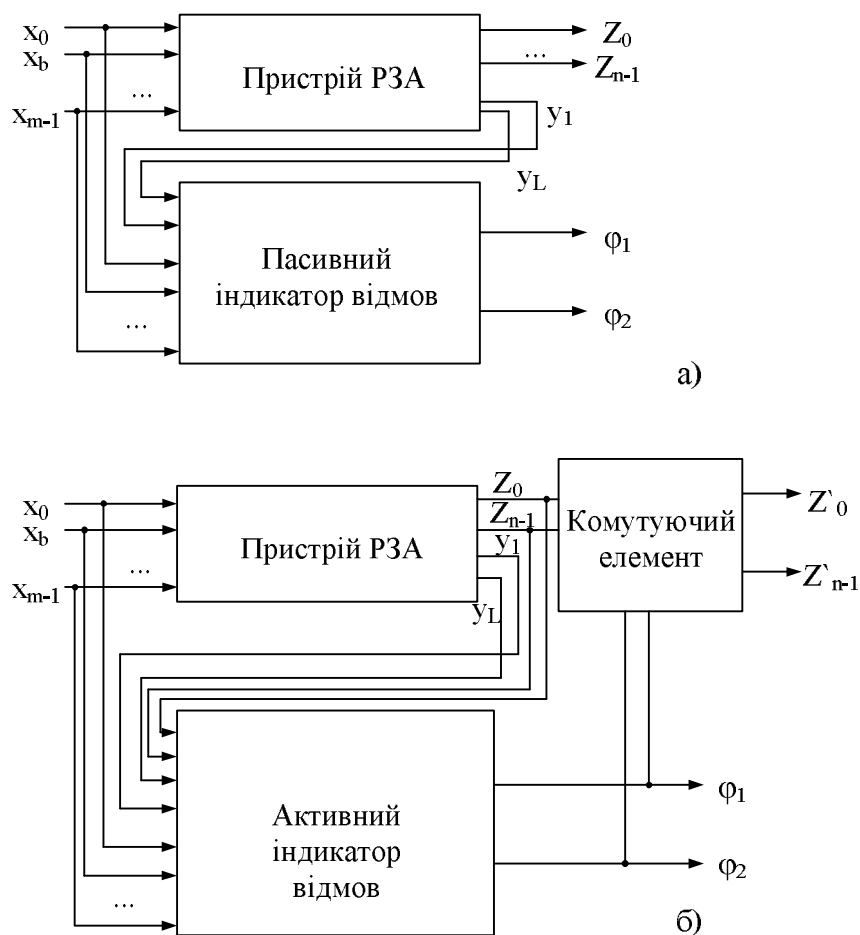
$x_0$
$x_b$
...
$x_{m-1}$
Пристрій РЗА
$Z_0$
...
$Z_{n-1}$
$y_1$
$y_L$
Пасивний індикатор відмов
...
$\varphi_1$
$\varphi_2$
а)

$x_0$
$x_b$
...
$x_{m-1}$
Пристрій РЗА
$Z_0$
$Z_{n-1}$
$y_1$
$y_L$
Комутуючий елемент
$Z`_0$
$Z`_{n-1}$
Активний індикатор відмов
...
$\varphi_1$
$\varphi_2$
б)